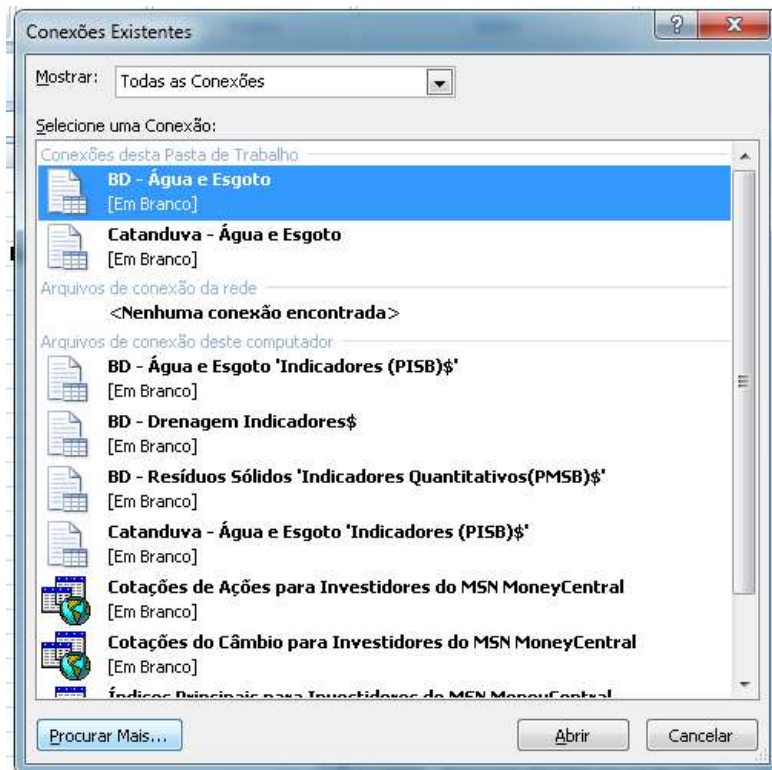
Conexões Existentes

?

X

Mostrar: Todas as Conexões

Selecione uma Conexão:

Conexões desta Pasta de Trabalho

BD - Água e Esgoto
[Em Branco]

Catanduva - Água e Esgoto
[Em Branco]

Arquivos de conexão da rede

<Nenhuma conexão encontrada>

Arquivos de conexão deste computador

BD - Água e Esgoto 'Indicadores (PISB)$'
[Em Branco]

BD - Drenagem Indicadores$
[Em Branco]

BD - Resíduos Sólidos 'Indicadores Quantitativos(PMSB)$'
[Em Branco]

Catanduva - Água e Esgoto 'Indicadores (PISB)$'
[Em Branco]

Cotações de Ações para Investidores do MSN MoneyCentral
[Em Branco]

Cotações do Câmbio para Investidores do MSN MoneyCentral
[Em Branco]

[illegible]

Procurar Mais...

Abrir

Cancelar